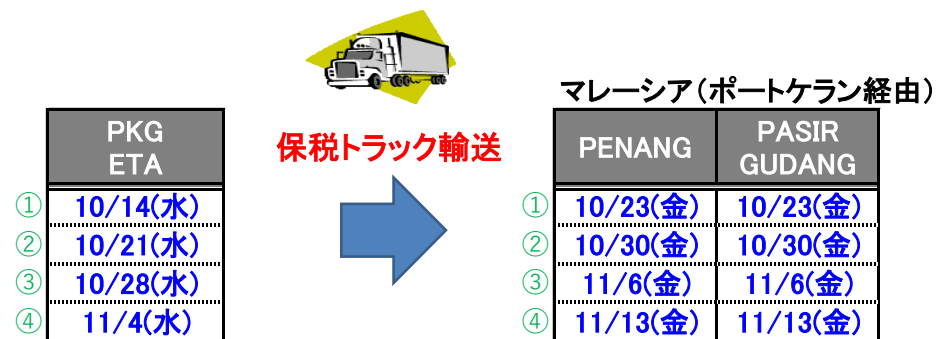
保税トラック輸送

| | PKG ETA |
|---|---|
| ① | 10/14(水) |
| ② | 10/21(水) |
| ③ | 10/28(水) |
| ④ | 11/4(水) |

マレーシア(ポートケラン経由)

| | PENANG | PASIR GUDANG |
|---|---|---|
| ① | 10/23(金) | 10/23(金) |
| ② | 10/30(金) | 10/30(金) |
| ③ | 11/6(金) | 11/6(金) |
| ④ | 11/13(金) | 11/13(金) |